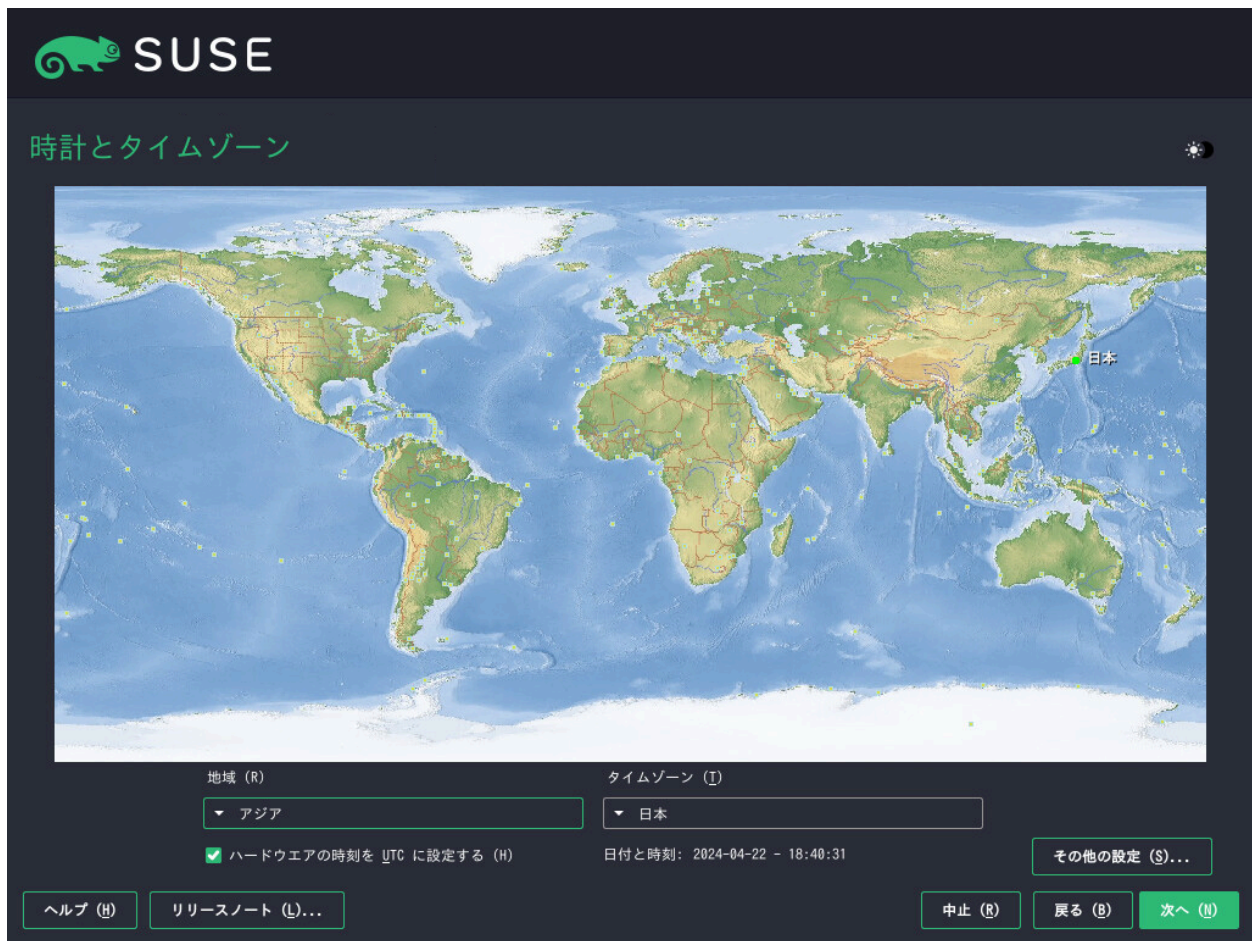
SUSE

時計とタイムゾーン

日本

地域 (R)
アジア

タイムゾーン (T)
日本

ハードウエアの時刻を UTC に設定する (H)

日付と時刻: 2024-04-22 - 18:40:31

その他の設定 (S)...

ヘルプ (H)
リリースノート (L)...
中止 (R)
戻る (B)
次へ (N)